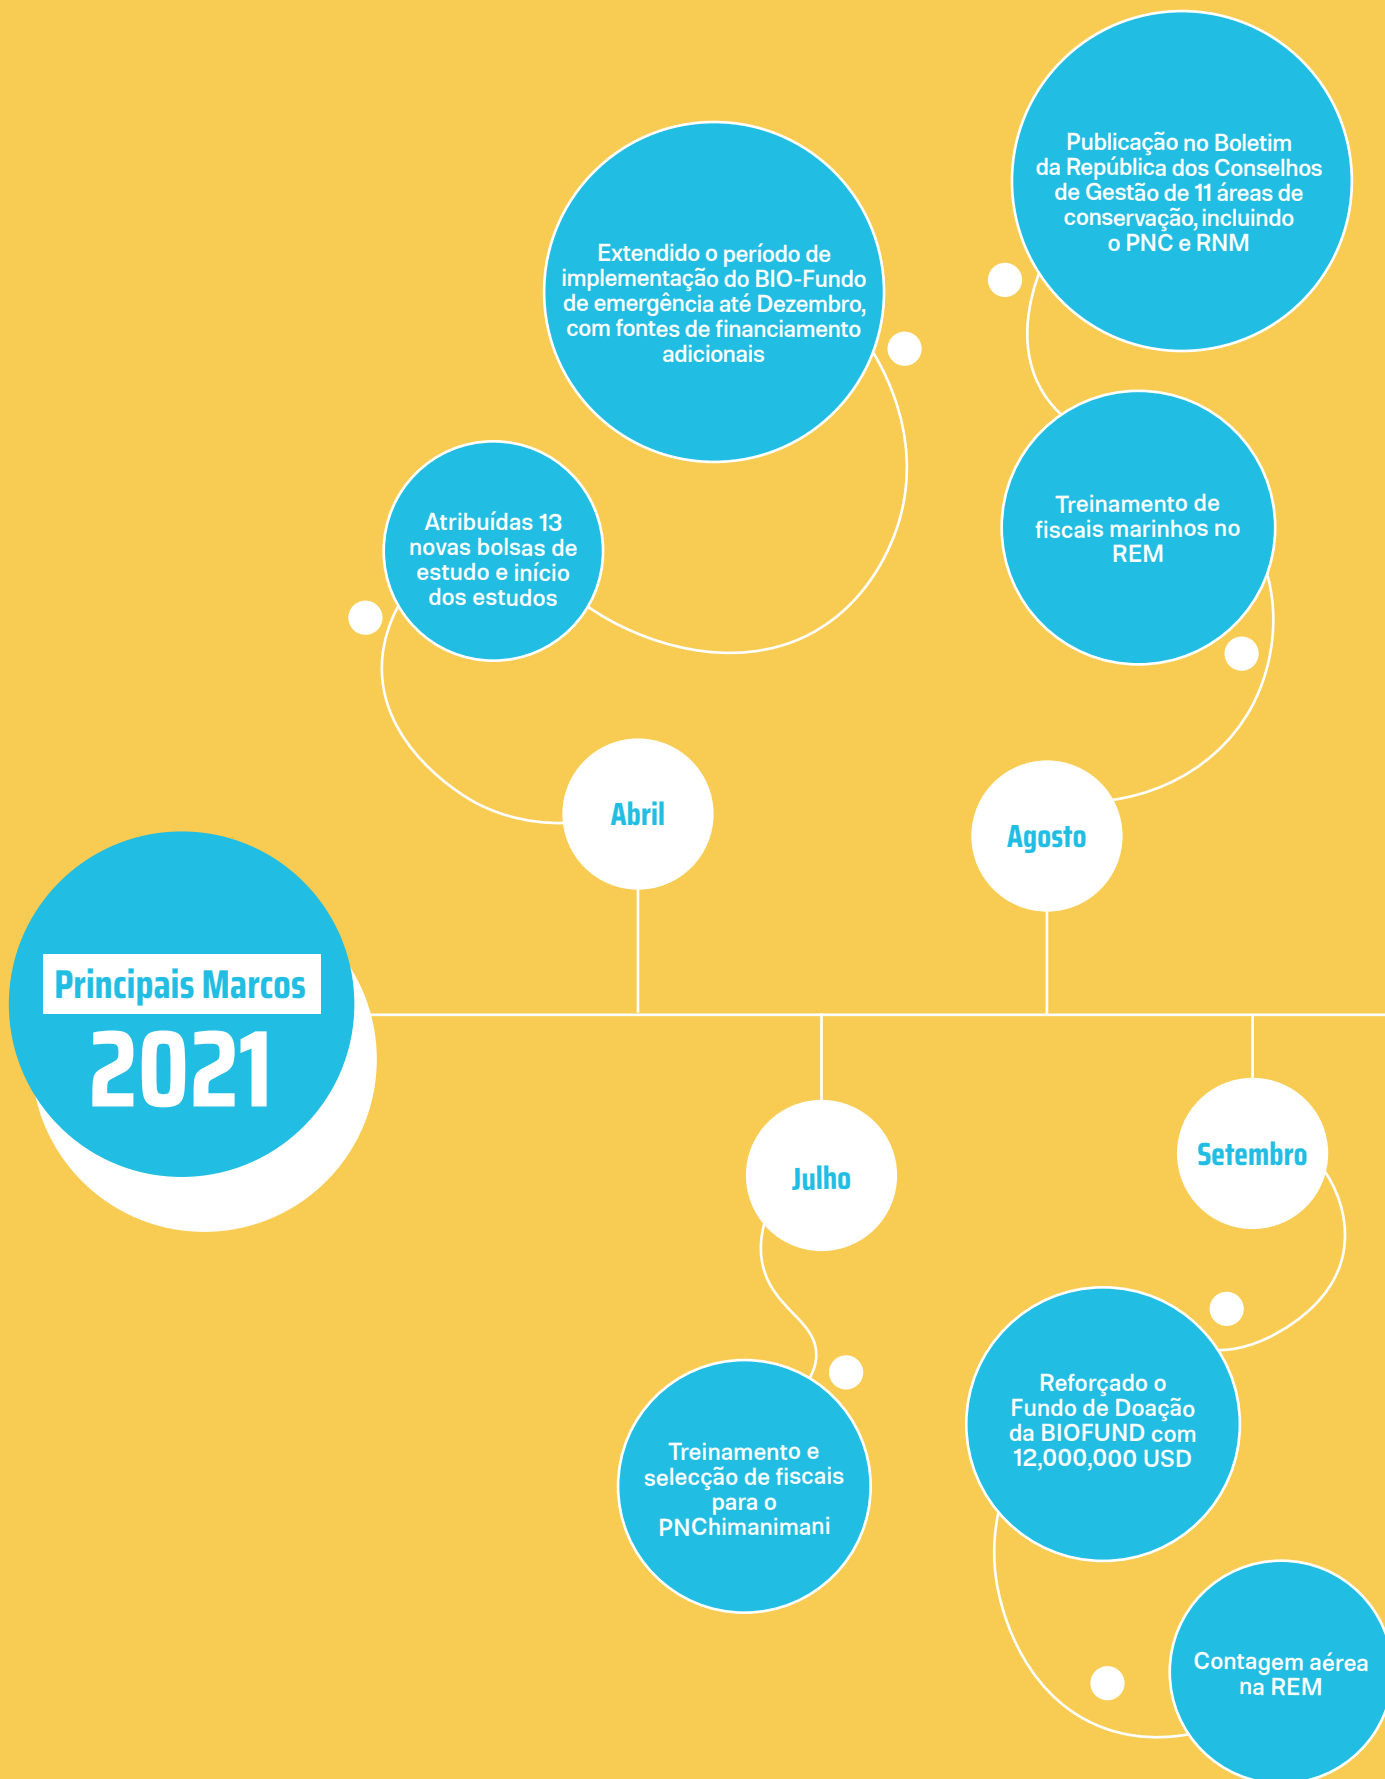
Principais Marcos
2021

Abril

Atribuídas 13 novas bolsas de estudo e início dos estudos

Extendido o período de implementação do BIO-Fundo de emergência até Dezembro, com fontes de financiamento adicionais

Julho

Treinamento e selecção de fiscais para o PNChimanimani

Agosto

Treinamento de fiscais marinhos no REM

Publicação no Boletim da República dos Conselhos de Gestão de 11 áreas de conservação, incluindo o PNC e RNM

Setembro

Reforçado o Fundo de Doação da BIOFUND com 12,000,000 USD

Contagem aérea na REM